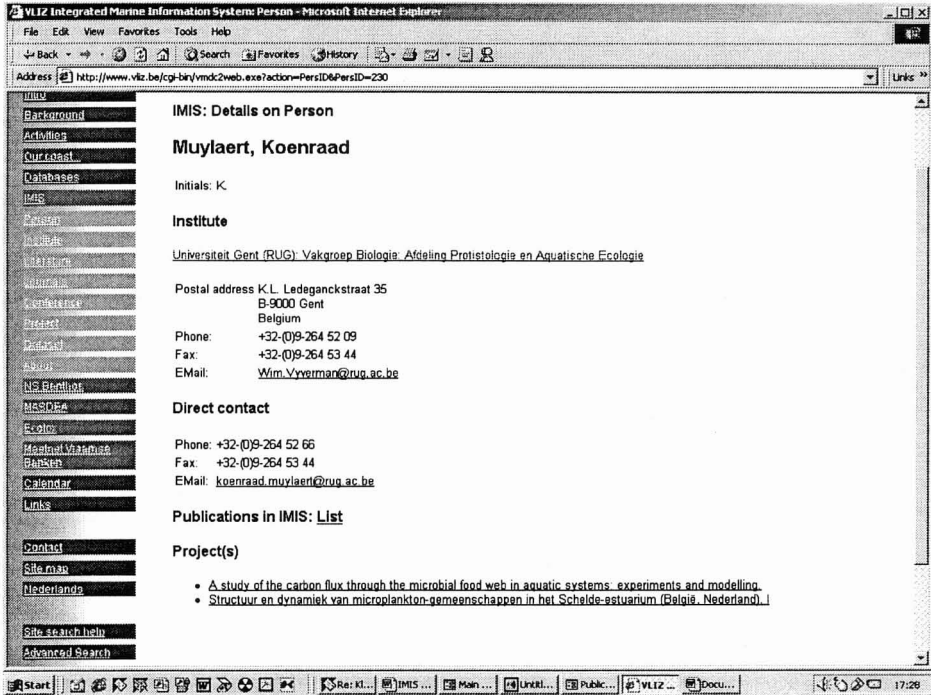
VLIZ Integrated Marine Information System: Person - Microsoft Internet Explorer

File Edit View Favorites Tools Help

Back Search Favorites History

Address http://www.vliz.be/cgi-bin/vmdc2web.exe?action=PersID&PersID=230

Links

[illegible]
Background
Activities
Our coast...
Databases
IMIS
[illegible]
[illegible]
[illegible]
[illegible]
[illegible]
Project
Dataset
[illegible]
NS Benthos
MASDEA
Ecotox
Meetnet Vlaamse Banken
Calendar
Links

Contact
Site map
Nederlands

Site search help
Advanced Search

IMIS: Details on Person

Muylaert, Koenraad

Initials: K.

Institute

Universiteit Gent (RUG): Vakgroep Biologie: Afdeling Protistologie en Aquatische Ecologie

Postal address K.L. Ledeganckstraat 35
B-9000 Gent
Belgium
Phone: +32-(0)9-264 52 09
Fax: +32-(0)9-264 53 44
EMail: Wim.Vyverman@rug.ac.be

Direct contact

Phone: +32-(0)9-264 52 66
Fax: +32-(0)9-264 53 44
EMail: koenraad.muylaert@rug.ac.be

Publications in IMIS: List

Project(s)

• A study of the carbon flux through the microbial food web in aquatic systems: experiments and modelling.
• Structuur en dynamiek van microplankton-gemeenschappen in het Schelde-estuarium (België, Nederland). |

Start Re: Kl... IMIS ... Main ... Untitl... Public... VLIZ ... Docu... 17:28